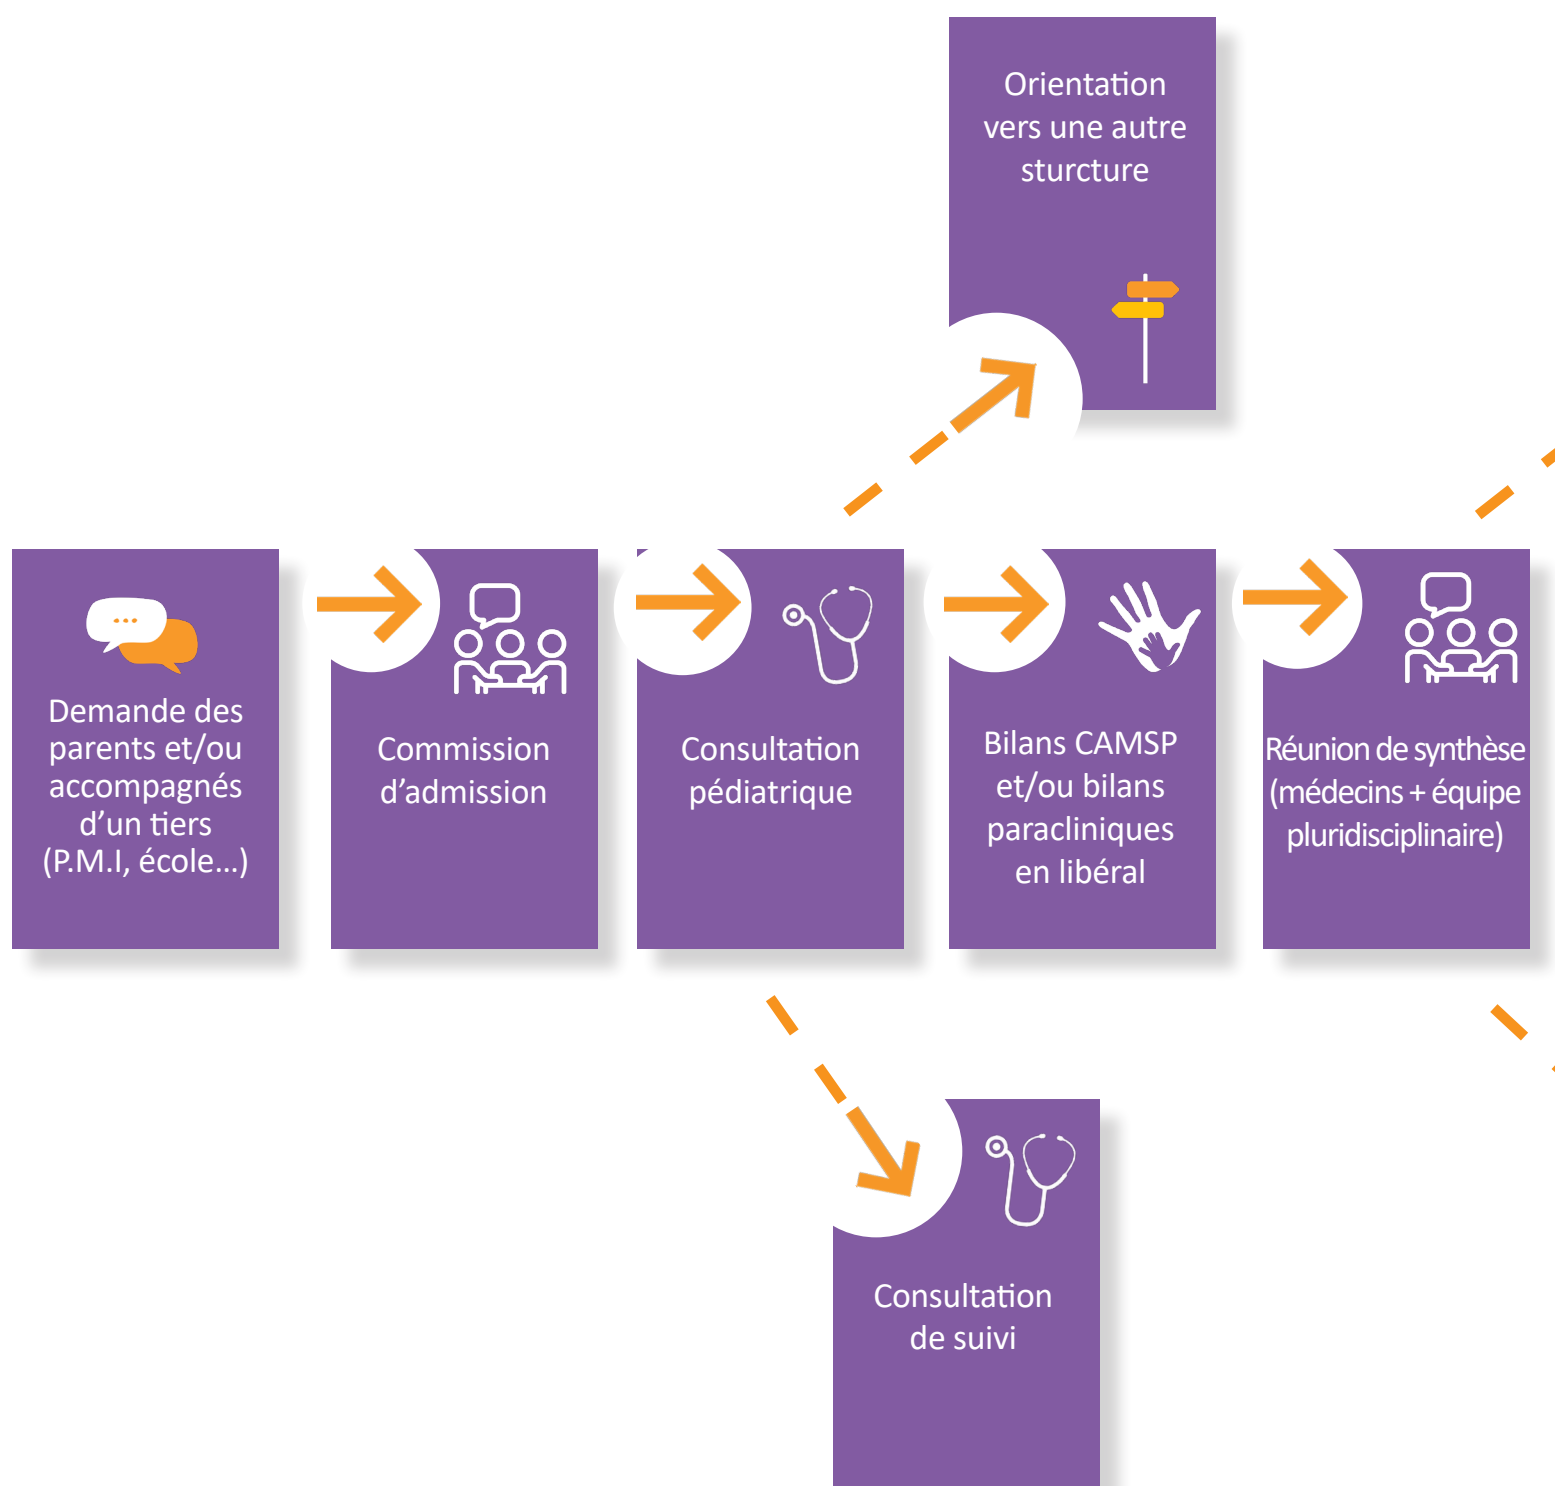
Orientation vers une autre sturcture

Demande des parents et/ou accompagnés d’un tiers (P.M.I, école...)

Commission d’admission

Consultation pédiatrique

Bilans CAMSP et/ou bilans paracliniques en libéral

Réunion de synthèse (médecins + équipe pluridisciplinaire)

Consultation de suivi